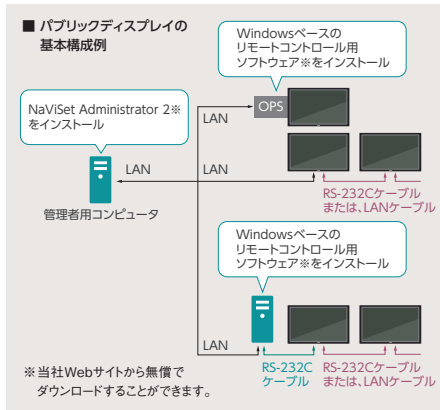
■ パブリックディスプレイの基本構成例

Windowsベースのリモートコントロール用ソフトウェア※をインストール

OPS

LAN

NaViSet Administrator 2※をインストール

LAN

LAN

管理者用コンピュータ

RS-232Cケーブルまたは、LANケーブル

Windowsベースのリモートコントロール用ソフトウェア※をインストール

LAN

RS-232Cケーブル

RS-232Cケーブルまたは、LANケーブル

※当社Webサイトから無償でダウンロードすることができます。